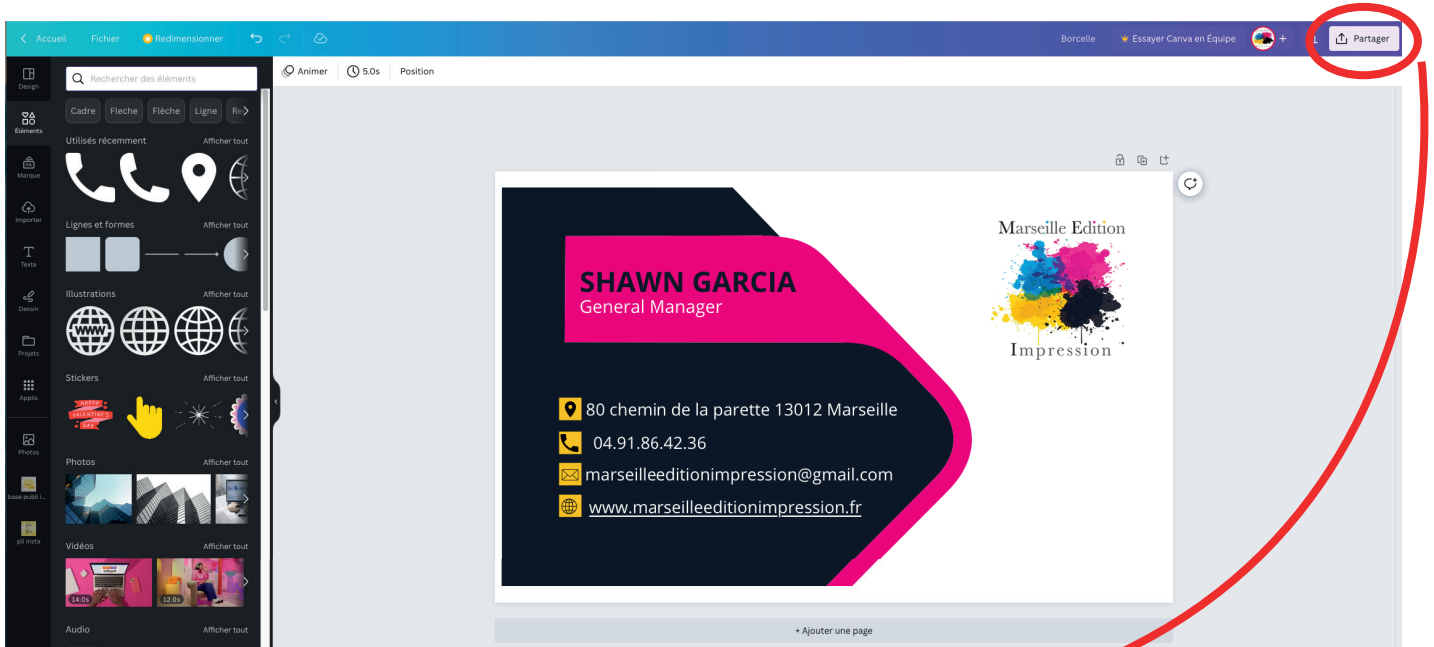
Accueil Fichier Redimensionner Borcelle Essayer Canva en Équipe + Partager

Design
Éléments
Marque
Importer
Texte
Dessin
Projets
Applis
Photos
base publi i...
pli insta

Rechercher des éléments
Cadre Fleche Flèche Ligne Re

Utilisés récemment Afficher tout
Lignes et formes Afficher tout
Illustrations Afficher tout
Stickers Afficher tout
HAPPY VALENTINE'S DAY
Photos Afficher tout
Vidéos Afficher tout
14.0s 12.0s
Audio Afficher tout

Animer 5.0s Position

SHAWN GARCIA
General Manager

Marseille Edition
Impression

80 chemin de la parette 13012 Marseille
04.91.86.42.36
marseilleeditionimpression@gmail.com
www.marseilleeditionimpression.fr

+ Ajouter une page